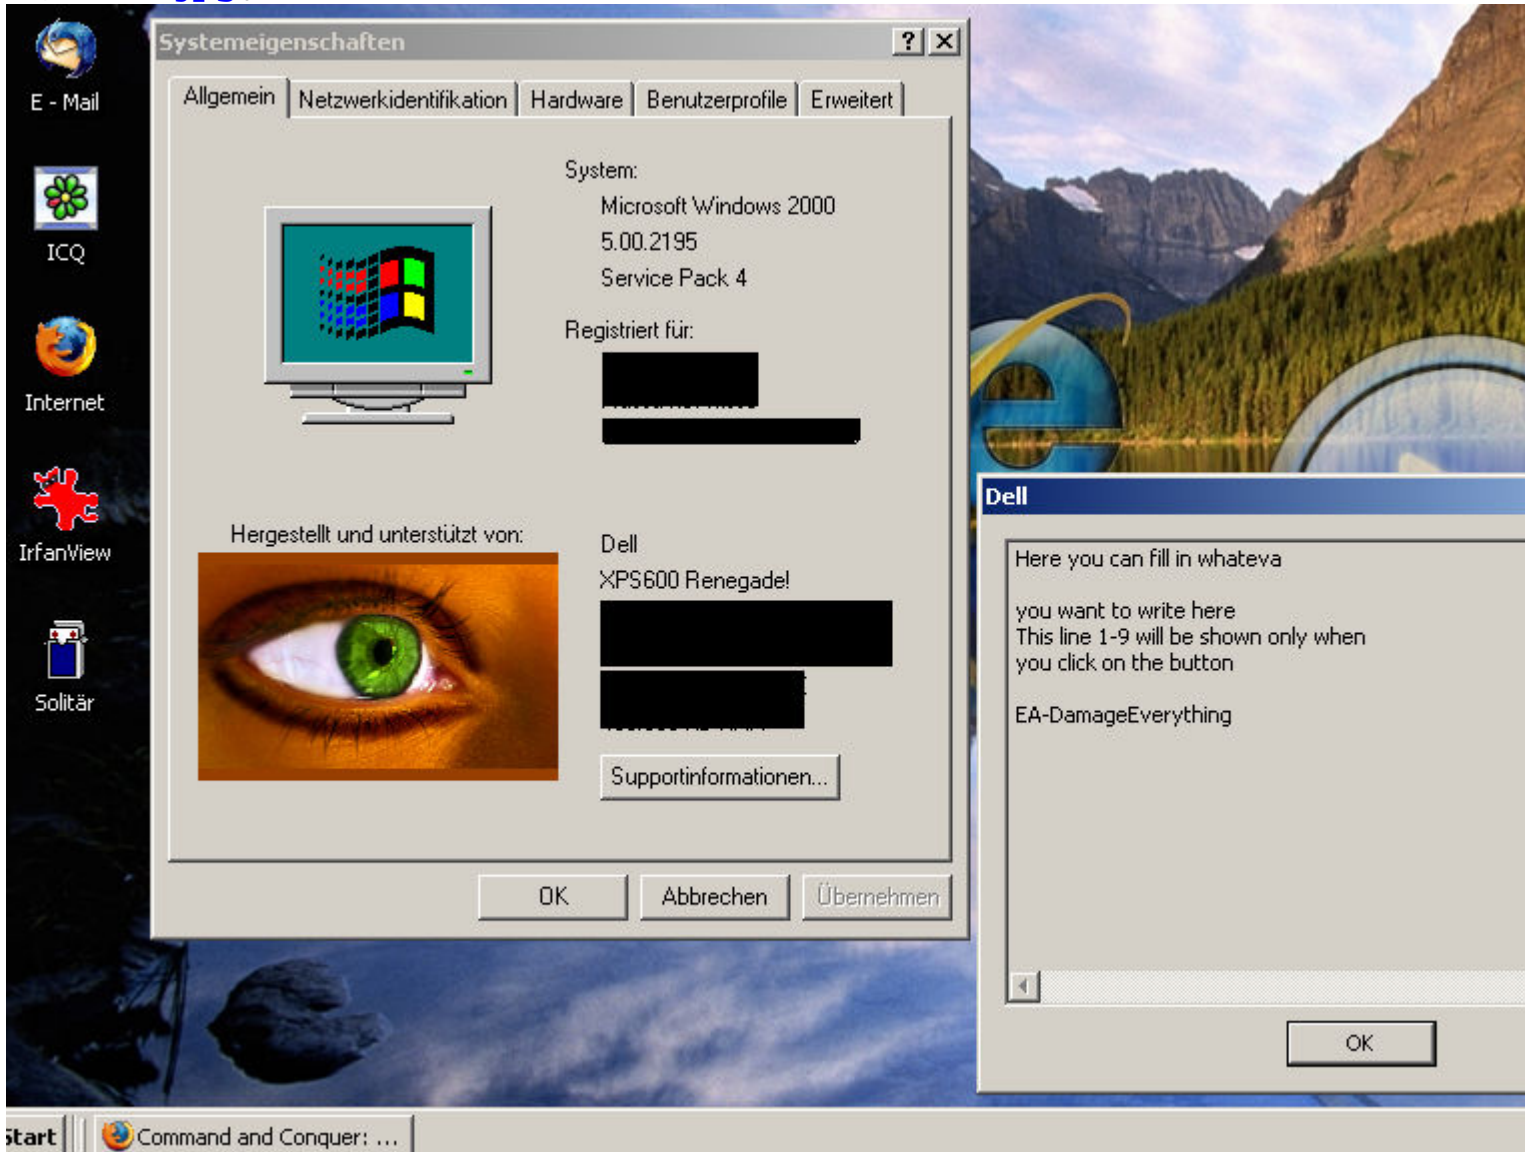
E - Mail

ICQ

Internet

IrfanView

Solitär

Systemeigenschaften

?

Allgemein | Netzwerkidentifikation | Hardware | Benutzerprofile | Erweitert

System:

Microsoft Windows 2000

5.00.2195

Service Pack 4

Registriert für:

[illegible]

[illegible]

Hergestellt und unterstützt von:

Dell

XPS600 Renegade!

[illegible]

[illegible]

Supportinformationen...

OK

Abbrechen

Übernehmen

Dell

Here you can fill in whateva

you want to write here
This line 1-9 will be shown only when
you click on the button

EA-DamageEverything

OK

Start

Command and Conquer: ...